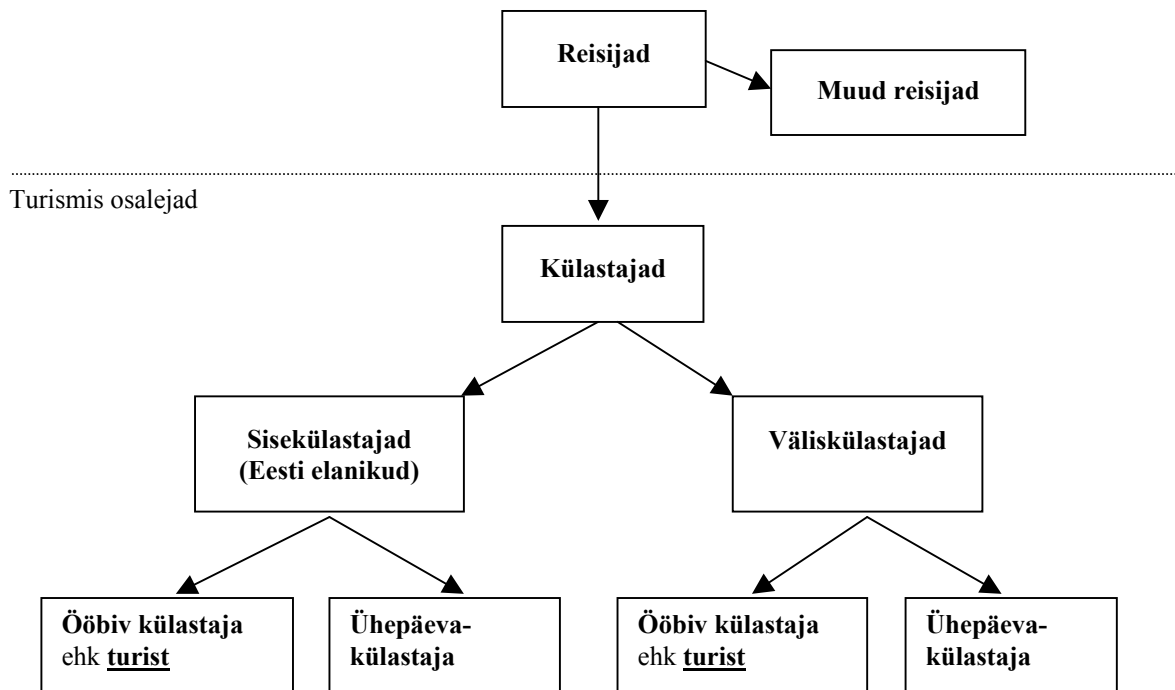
Reisijad

Muud reisijad

Turismis osalejad

Külastajad

Sisekülastajad (Eesti elanikud)

Väliskülastajad

Ööbiv külastaja ehk turist

Ühepäeva-külastaja

Ööbiv külastaja ehk turist

Ühepäeva-külastaja